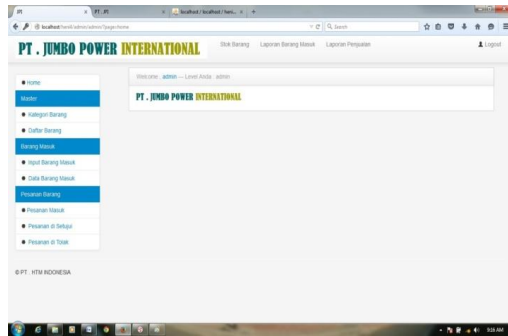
PT × PT .PT × localhost / localhost / twu... × +

localhost/tendi/admin/admin?page=home

Search

PT . JUMBO POWER INTERNATIONAL

Stok Barang Laporan Barang Masuk Laporan Penjualan

Logout

Home

Master

Kategori Barang

Daftar Barang

Barang Masuk

Input Barang Masuk

Data Barang Masuk

Pesanan Barang

Pesanan Masuk

Pesanan di Setujui

Pesanan di Tolak

Welcome : admin — Level Anda : admin

PT . JUMBO POWER INTERNATIONAL

© PT . HTM INDONESIA

9:28 AM